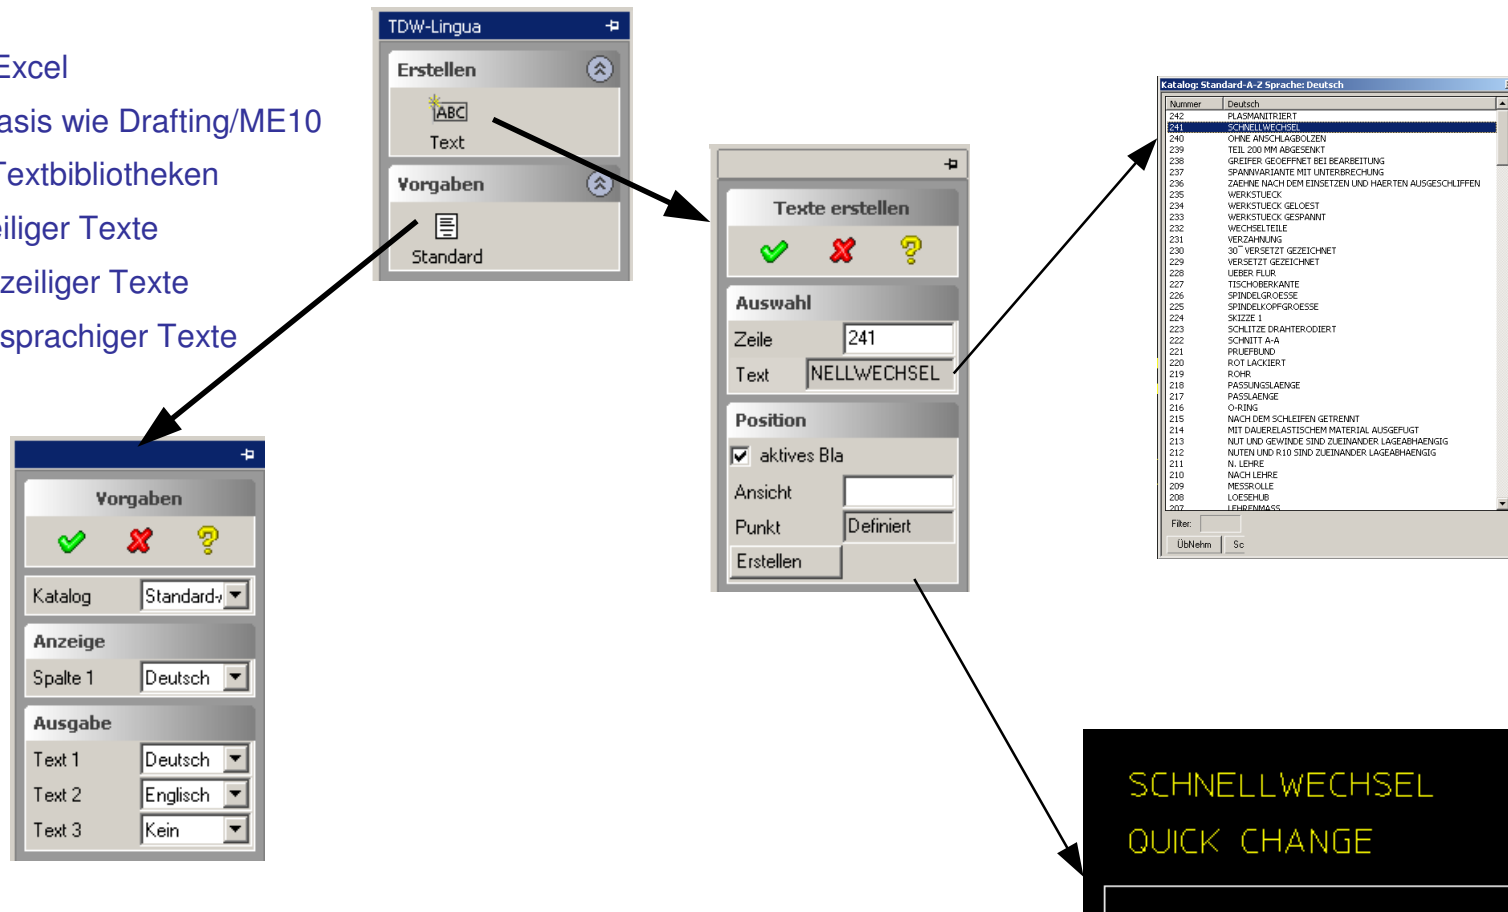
Excel
asis wie Drafting/ME10
Textbibliotheken
eiliger Texte
zeiliger Texte
sprachiger Texte

TDW-Lingua
Erstellen
ABC
Text
Vorgaben
Standard

Vorgaben
Katalog Standard-
Anzeige
Spalte 1 Deutsch
Ausgabe
Text 1 Deutsch
Text 2 Englisch
Text 3 Kein

Texte erstellen
Auswahl
Zeile 241
Text NELLWECHSEL
Position
aktives Bla
Ansicht
Punkt Definiert
Erstellen

Katalog: Standard-A-Z Sprache: Deutsch

| Nummer | Deutsch |
|---|---|
| 242 | PLASMANITRIERT |
| 241 | SCHNELLWECHSEL |
| 240 | OHNE ANSCHLAGBOLZEN |
| 239 | TEIL 200 MM ABGESENKT |
| 238 | GREIFER GEOEFFNET BEI BEARBEITUNG |
| 237 | SPANNVARIANTE MIT UNTERBRECHUNG |
| 236 | ZAEHNE NACH DEM EINSETZEN UND HAERTEN AUSGESCHLIFFEN |
| 235 | WERKSTUECK |
| 234 | WERKSTUECK GELOEST |
| 233 | WERKSTUECK GESPANNT |
| 232 | WECHSELTEILE |
| 231 | VERZAHNUNG |
| 230 | 30° VERSETZT GEZEICHNET |
| 229 | VERSETZT GEZEICHNET |
| 228 | UEBER FLUR |
| 227 | TISCHOBERKANTE |
| 226 | SPINDELGROESSE |
| 225 | SPINDELKOPFGROESSE |
| 224 | SKIZZE 1 |
| 223 | SCHLITZE DRAHTERODIERT |
| 222 | SCHNITT A-A |
| 221 | PRUEFBUND |
| 220 | ROT LACKIERT |
| 219 | ROHR |
| 218 | PASSUNGSLAENGE |
| 217 | PASSLAENGE |
| 216 | O-RING |
| 215 | NACH DEM SCHLEIFEN GETRENNT |
| 214 | MIT DAUERELASTISCHEM MATERIAL AUSGEFUGT |
| 213 | NUT UND GEWINDE SIND ZUEINANDER LAGEABHAENGIG |
| 212 | NUTEN UND R10 SIND ZUEINANDER LAGEABHAENGIG |
| 211 | N. LEHRE |
| 210 | NACH LEHRE |
| 209 | MESSROLLE |
| 208 | LOESEHUB |
| 207 | LEHRENMASS |

Filter:
ÜbNehm Sc

SCHNELLWECHSEL
QUICK CHANGE